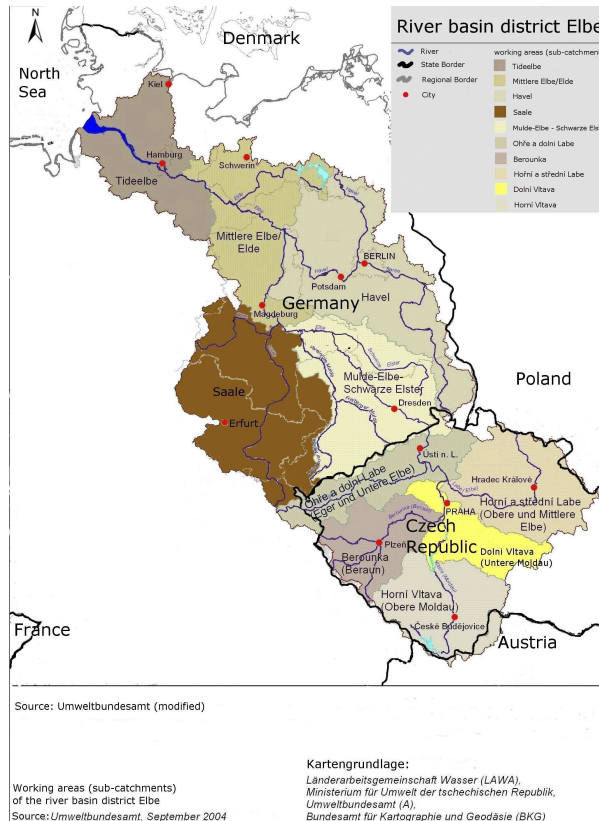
N

Denmark

North Sea

River basin district Elbe

River
State Border
Regional Border
City

working areas (sub-catchment
Tideelbe
Mittlere Elbe/Elde
Havel
Saale
Mulde-Elbe - Schwarze Elste
Ohře a dolní Labe
Berounka
Horní a střední Labe
Dolní Vltava
Horní Vltava

Kiel
Hamburg
Tideelbe
Schwerin
Mittlere Elbe/ Elde
BERLIN
Potsdam
Havel
Germany
Magdeburg
Saale
Erfurt
Mulde-Elbe-Schwarze Elster
Dresden
Poland
Ústí n. L.
Hradec Králové
Ohře a dolní Labe (Eger und Untere Elbe)
PRAHA
Horní a střední Labe (Obere und Mittlere Elbe)
Czech Republic
Plzeň
Berounka (Beraun)
Dolní Vltava (Untere Moldau)
Horní Vltava (Obere Moldau)
České Budějovice
France
Austria

Source: Umweltbundesamt (modified)

Working areas (sub-catchments) of the river basin district Elbe
Source: Umweltbundesamt, September 2004

Kartengrundlage:
Länderarbeitsgemeinschaft Wasser (LAWA),
Ministerium für Umwelt der tschechischen Republik,
Umweltbundesamt (A),
Bundesamt für Kartographie und Geodäsie (BKG)